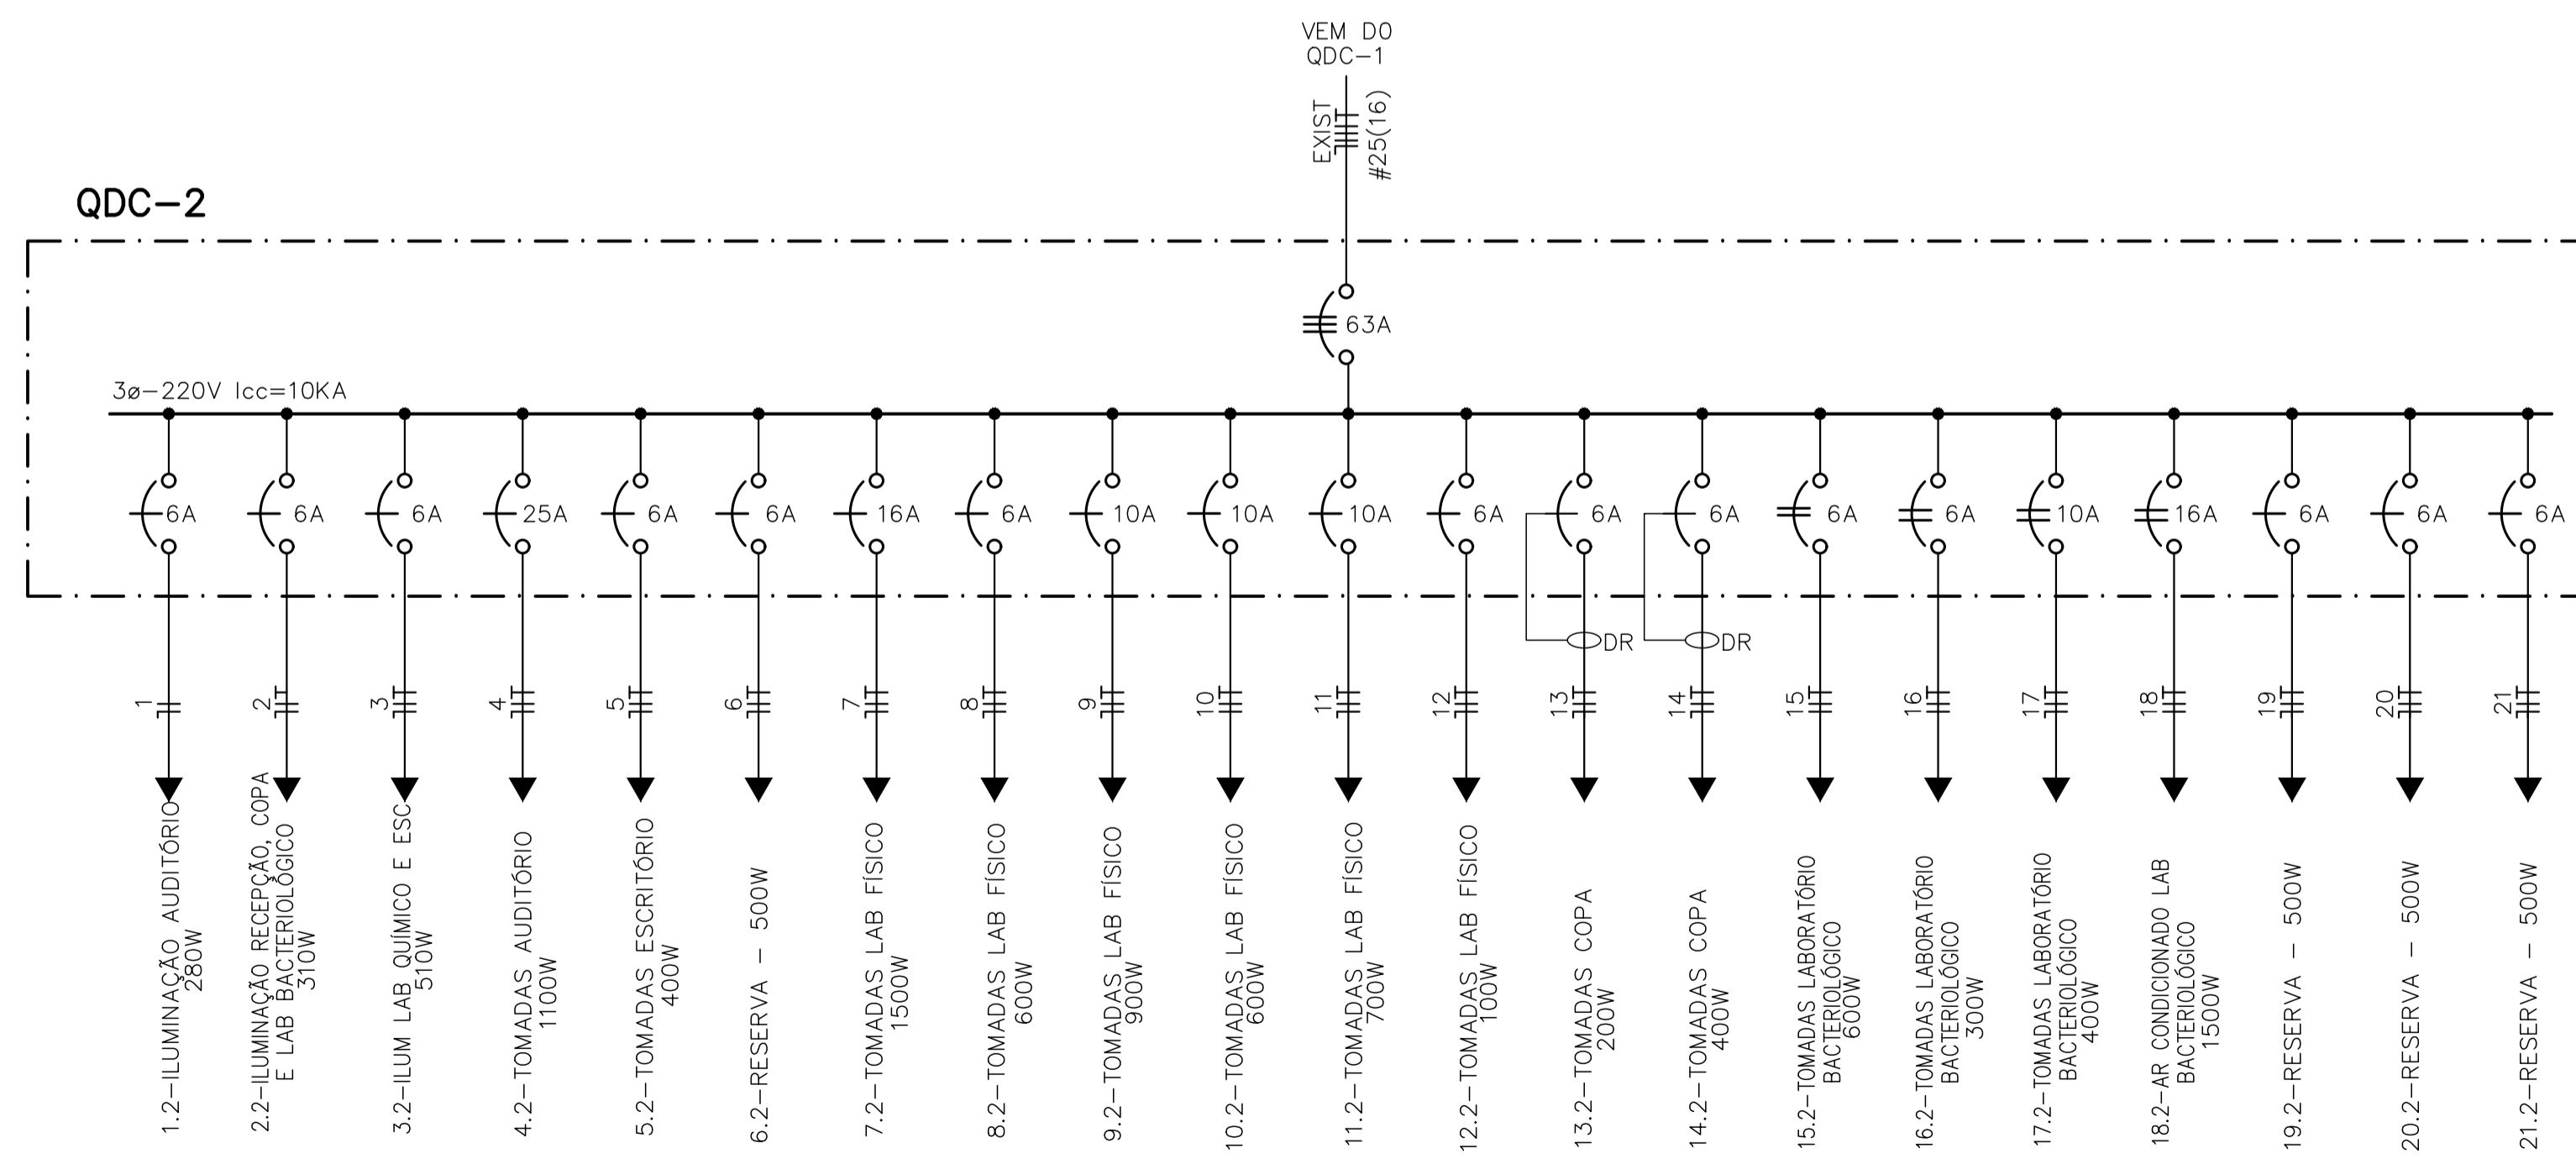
VEM DO
QDC-1

EXIST
#25(16)

QDC-2

63A

3ø-220V Icc=10KA

6A
6A
6A
25A
6A
6A
16A
6A
10A
10A
10A
6A
6A
6A
6A
6A
10A
16A
6A
6A
6A

DR
DR

1
2
3
4
5
6
7
8
9
10
11
12
13
14
15
16
17
18
19
20
21

1.2-ILUMINAÇÃO AUDITÓRIO
280W

2.2-ILUMINAÇÃO RECEPÇÃO, COPA
E LAB BACTERIOLÓGICO
310W

3.2-ILUM LAB QUÍMICO E ESC
510W

4.2-TOMADAS AUDITÓRIO
1100W

5.2-TOMADAS ESCRITÓRIO
400W

6.2-RESERVA - 500W

7.2-TOMADAS LAB FÍSICO
1500W

8.2-TOMADAS LAB FÍSICO
600W

9.2-TOMADAS LAB FÍSICO
900W

10.2-TOMADAS LAB FÍSICO
600W

11.2-TOMADAS LAB FÍSICO
700W

12.2-TOMADAS LAB FÍSICO
100W

13.2-TOMADAS COPA
200W

14.2-TOMADAS COPA
400W

15.2-TOMADAS LABORATÓRIO
BACTERIOLÓGICO
600W

16.2-TOMADAS LABORATÓRIO
BACTERIOLÓGICO
300W

17.2-TOMADAS LABORATÓRIO
BACTERIOLÓGICO
400W

18.2-AR CONDICIONADO LAB
BACTERIOLÓGICO
1500W

19.2-RESERVA - 500W

20.2-RESERVA - 500W

21.2-RESERVA - 500W